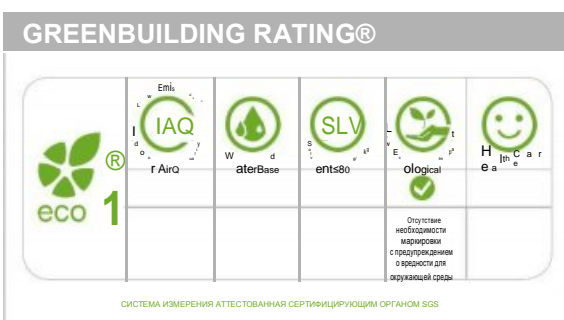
GREENBUILDING RATING®

eco ® 1

Emi IAQ r AirQ

W aterBase d

SLV ent≤80

ological

H ealth C ar e

Отсутствие необходимости маркировки с предупреждением о вредности для окружающей среды

СИСТЕМА ИЗМЕРЕНИЯ АТТЕСТОВАННАЯ СЕРТИФИЦИРУЮЩИМ ОРГАНОМ SGS